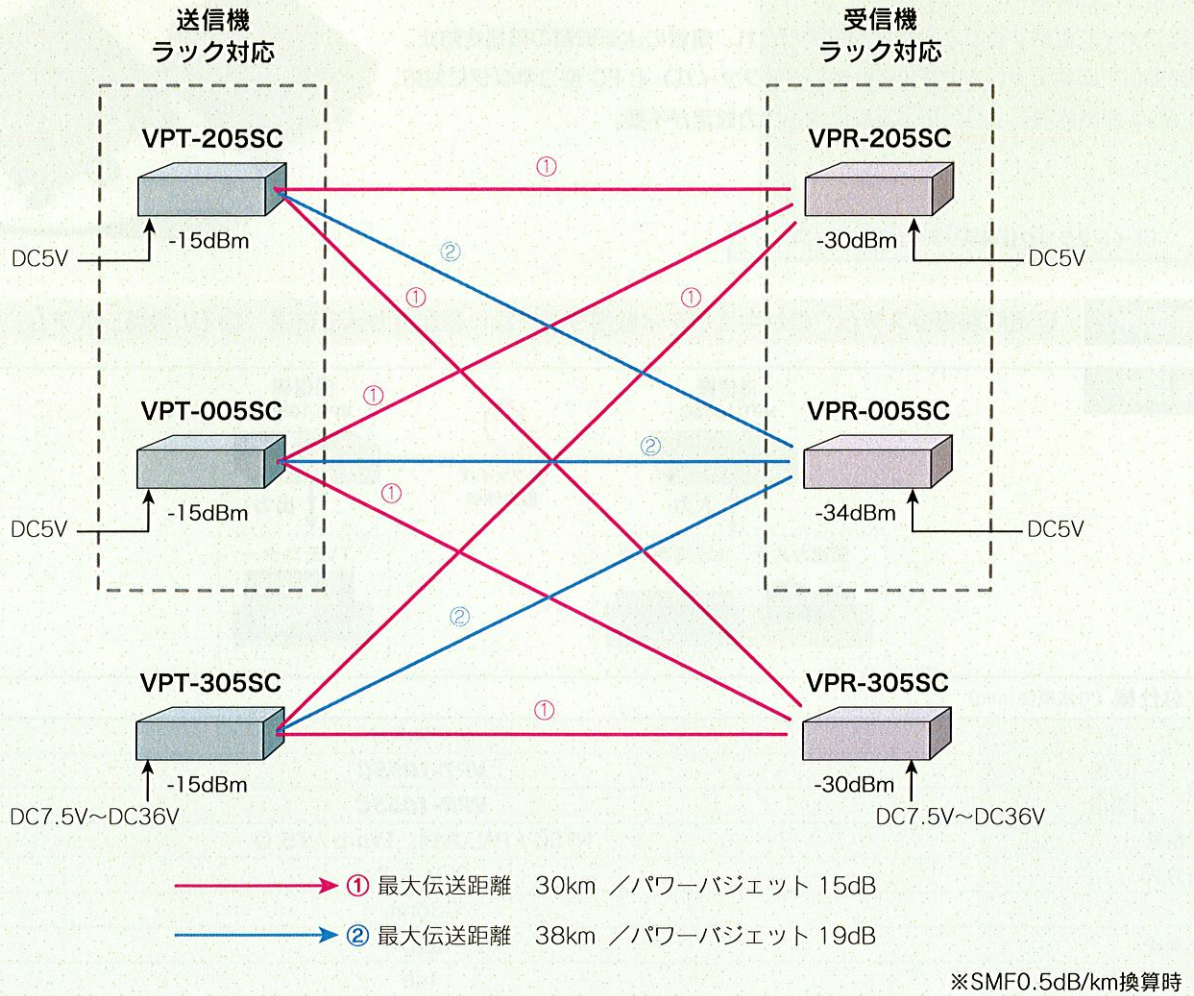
送信機
ラック対応

受信機
ラック対応

VPT-205SC

-15dBm

DC5V

VPT-005SC

-15dBm

DC5V

VPT-305SC

-15dBm

DC7.5V～DC36V

VPR-205SC

-30dBm

DC5V

VPR-005SC

-34dBm

DC5V

VPR-305SC

-30dBm

DC7.5V～DC36V

①

②

①

①

①

②

①

②

①

① 最大伝送距離　30km ／パワーバジェット 15dB

② 最大伝送距離　38km ／パワーバジェット 19dB

※SMF0.5dB/km換算時